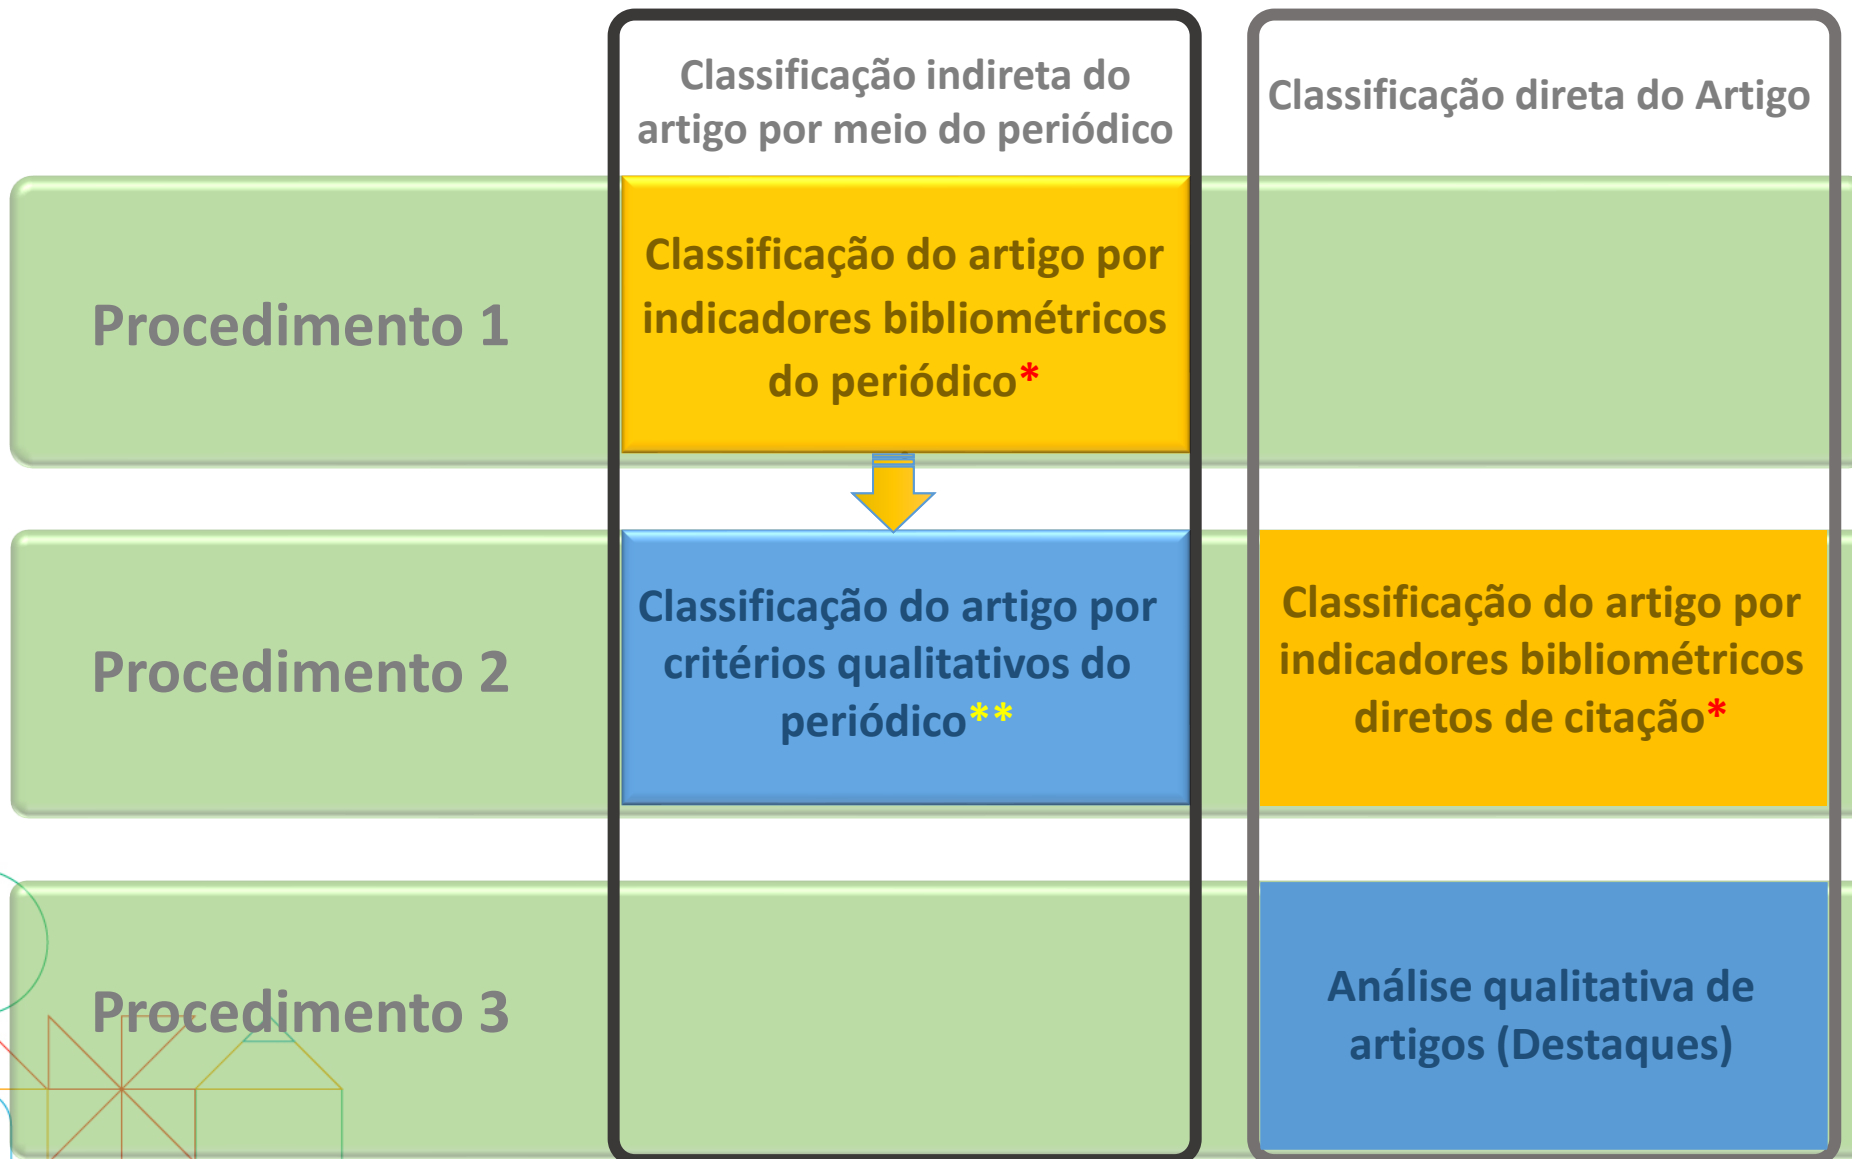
Classificação indireta do artigo por meio do periódico

Classificação direta do Artigo

Procedimento 1

Classificação do artigo por indicadores bibliométricos do periódico*

Procedimento 2

Classificação do artigo por critérios qualitativos do periódico**

Classificação do artigo por indicadores bibliométricos diretos de citação*

Procedimento 3

Análise qualitativa de artigos (Destaques)